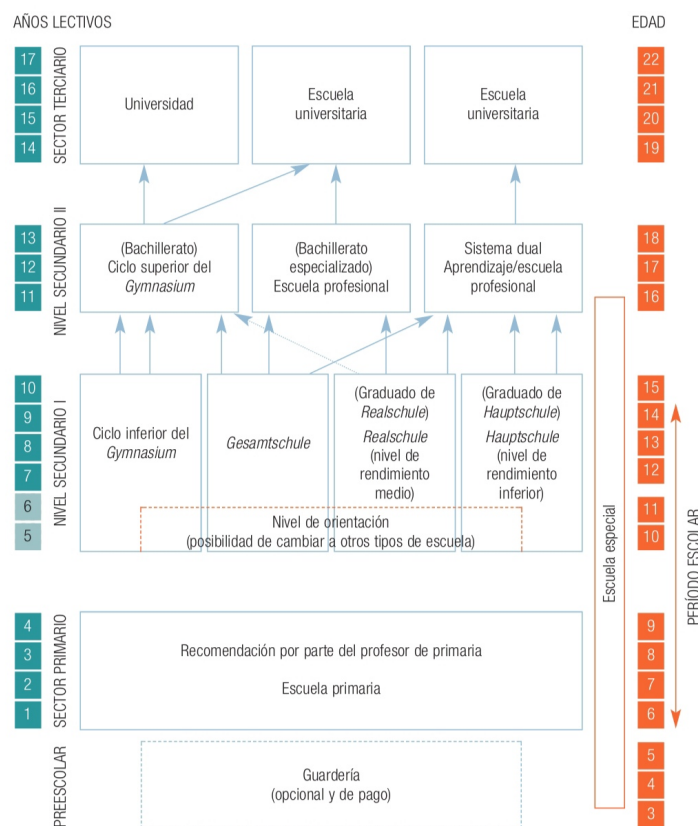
AÑOS LECTIVOS

EDAD

17
16
15
14

SECTOR TERCIARIO

Universidad

Escuela universitaria

Escuela universitaria

22
21
20
19

13
12
11

NIVEL SECUNDARIO II

(Bachillerato) Ciclo superior del *Gymnasium*

(Bachillerato especializado) Escuela profesional

Sistema dual Aprendizaje/escuela profesional

18
17
16

10
9
8
7
6
5

NIVEL SECUNDARIO I

Ciclo inferior del *Gymnasium*

*Gesamtschule*

(Graduado de *Realschule*) *Realschule* (nivel de rendimiento medio)

(Graduado de *Hauptschule*) *Hauptschule* (nivel de rendimiento inferior)

Nivel de orientación (posibilidad de cambiar a otros tipos de escuela)

Escuela especial

15
14
13
12
11
10

PERÍODO ESCOLAR

4
3
2
1

SECTOR PRIMARIO

Recomendación por parte del profesor de primaria

Escuela primaria

9
8
7
6

PREESCOLAR

Guardería (opcional y de pago)

5
4
3